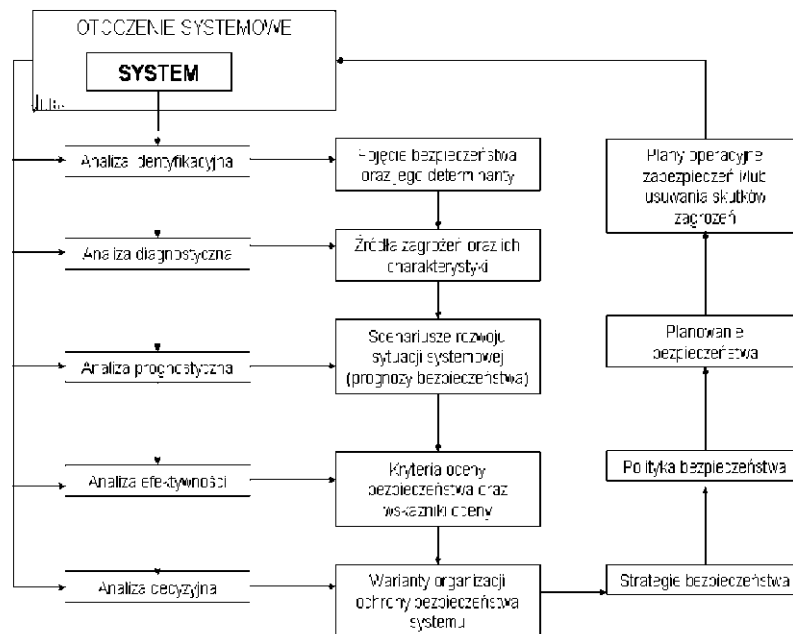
OTOCZENIE SYSTEMOWE

SYSTEM

Analiza identyfikacyjna

Pojęcie bezpieczeństwa oraz jego determinanty

Analiza diagnostyczna

Źródła zagrożeń oraz ich charakterystyki

Analiza prognostyczna

Scenariusze rozwoju sytuacji systemowej (prognozy bezpieczeństwa)

Analiza efektywności

Kryteria oceny bezpieczeństwa oraz wskaźniki oceny

Analiza decyzyjna

Warianty organizacji ochrony bezpieczeństwa systemu

Strategie bezpieczeństwa

Polityka bezpieczeństwa

Planowanie bezpieczeństwa

Plany operacyjne zabezpieczeń i/lub usuwania skutków zagrożeń